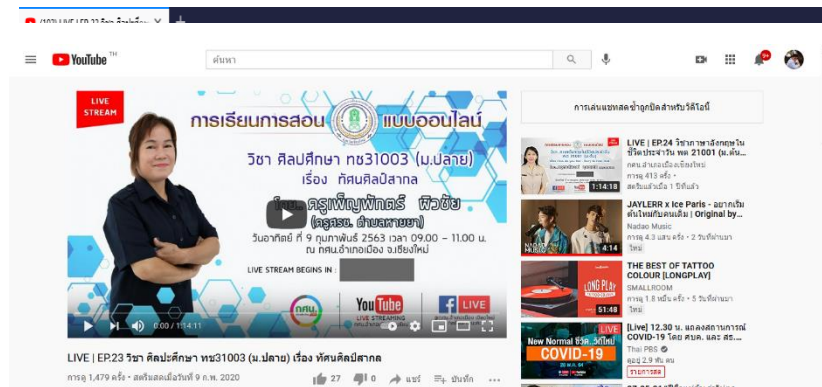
(1) LIVE | EP.23 วิชา ศิลปศึกษ ×

YouTube TH

ค้นหา

LIVE STREAM

การเรียนการสอน แบบออนไลน์

วิชา ศิลปศึกษา ทช31003 (ม.ปลาย)

เรื่อง ทัศนศิลป์สากล

โดย...ครูเพ็ญพักตร์ ผิวชัย (ครูศรช. ตำบลหายยา)

วันอาทิตย์ ที่ 9 กุมภาพันธ์ 2563 เวลา 09.00 – 11.00 น.

ณ กศน.อำเภอเมือง จ.เชียงใหม่

LIVE STREAM BEGINS IN :

YouTube LIVE STREAMING

LIVE

0:00 / 1:14:11

LIVE | EP.23 วิชา ศิลปะศึกษา ทช31003 (ม.ปลาย) เรื่อง ทัศนศิลป์สากล

การดู 1,479 ครั้ง • สตรีมแสดงเมื่อวันที่ 9 ก.พ. 2020

27 0 แชร์ บันทึก ...

การเล่นแชทสดซ้ำถูกปิดสำหรับวิดีโอนี้

LIVE | EP.24 วิชาภาษาอังกฤษในชีวิตประจำวัน พช 21001 (ม.ต้น...

กศน.อำเภอเมืองเชียงใหม่

การดู 413 ครั้ง

สตรีมแล้วเมื่อ 1 ปีที่แล้ว

1:14:18

JAYLERR x Ice Paris - อยากเริ่มต้นใหม่กับคนเดิม | Original by...

Nadao Music

การดู 4.3 แสน ครั้ง • 2 วันที่ผ่านมา

ใหม่

4:14

THE BEST OF TATTOO COLOUR [LONGPLAY]

SMALLROOM

การดู 1.8 หมื่น ครั้ง • 5 วันที่ผ่านมา

ใหม่

51:48

[Live] 12.30 น. แถลงสถานการณ์ COVID-19 โดย ศบค. และ สธ....

Thai PBS

ดูอยู่ 2.9 พัน คน

รายการสด

New Normal ชีวิต...วิถีใหม่

COVID-19